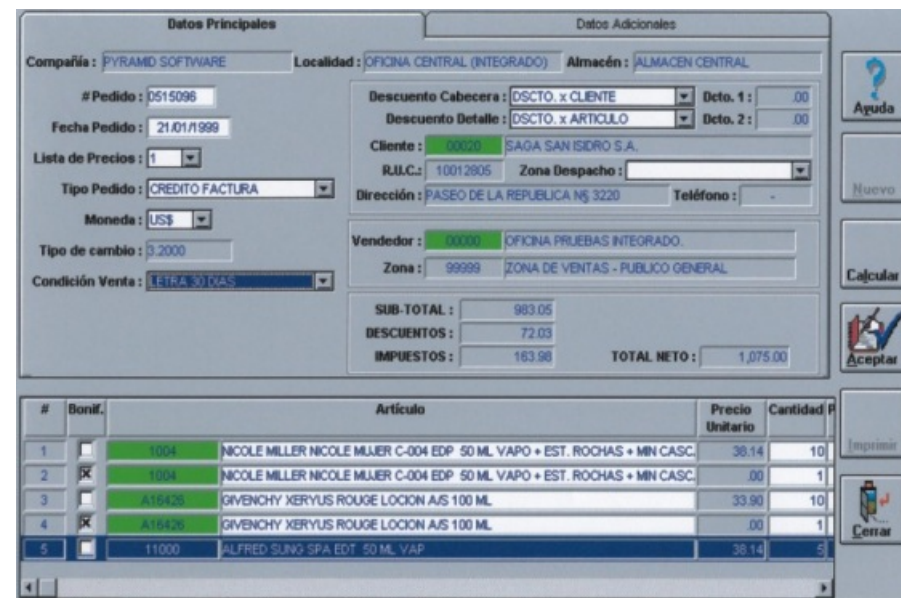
Datos Principales | Datos Adicionales

Compañía : PYRAMID SOFTWARE Localidad : OFICINA CENTRAL (INTEGRADO) Almacén : ALMACEN CENTRAL

# Pedido : 0515096
Fecha Pedido : 21/01/1999
Lista de Precios : 1
Tipo Pedido : CREDITO FACTURA
Moneda : US$
Tipo de cambio : 3.2000
Condición Venta : LETRA 30 DIAS

Descuento Cabecera : DSCTO. x CLIENTE Dcto. 1 : .00
Descuento Detalle : DSCTO. x ARTICULO Dcto. 2 : .00
Cliente : 00020 SAGA SAN ISIDRO S.A.
R.U.C. : 10012805 Zona Despacho :
Dirección : PASEO DE LA REPUBLICA N§ 3220 Teléfono : -

Vendedor : 00000 OFICINA PRUEBAS INTEGRADO.
Zona : 99999 ZONA DE VENTAS - PUBLICO GENERAL

SUB-TOTAL : 983.05
DESCUENTOS : 72.03
IMPUESTOS : 163.98
TOTAL NETO : 1,075.00

Ayuda
Nuevo
Calcular
Aceptar
Imprimir
Cerrar

| # | Bonif. | | Artículo | Precio Unitario | Cantidad |
|---|---|---|---|---|---|
| 1 | ☐ | 1004 | NICOLE MILLER NICOLE MUJER C-004 EDP 50 ML VAPO + EST. ROCHAS + MIN CASC. | 38.14 | 10 |
| 2 | ☒ | 1004 | NICOLE MILLER NICOLE MUJER C-004 EDP 50 ML VAPO + EST. ROCHAS + MIN CASC. | .00 | 1 |
| 3 | ☐ | A16426 | GIVENCHY XERYUS ROUGE LOCION A/S 100 ML | 33.90 | 10 |
| 4 | ☒ | A16426 | GIVENCHY XERYUS ROUGE LOCION A/S 100 ML | .00 | 1 |
| 5 | ☐ | 11000 | ALFRED SUNG SPA EDT 50 ML VAP | 38.14 | 5 |